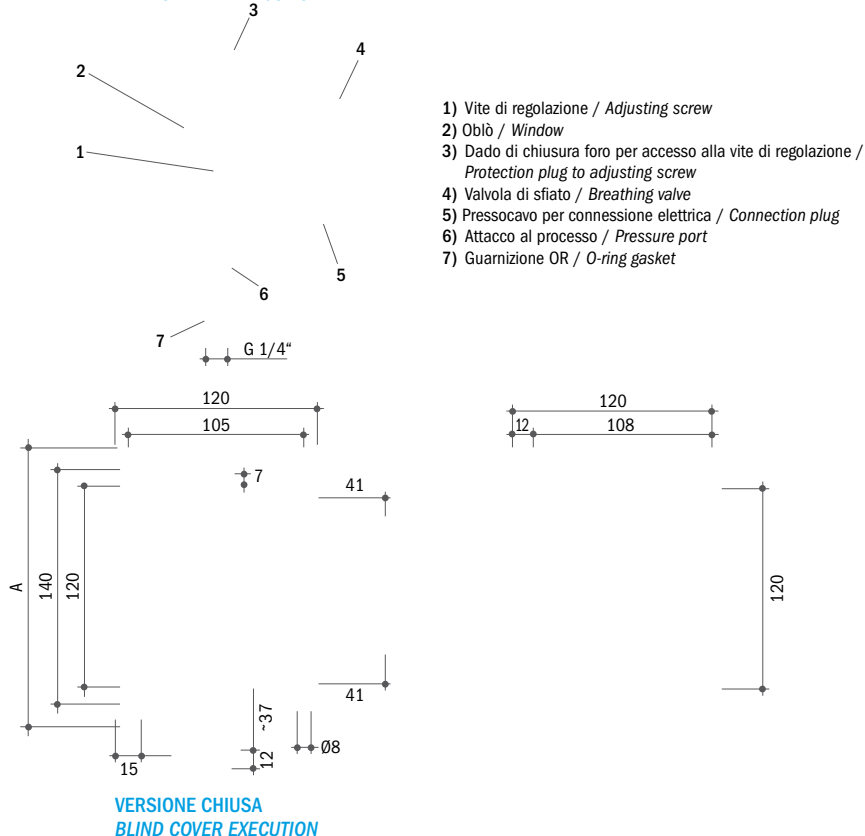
3
4
2
1
5
6
7
G 1/4"

1) Vite di regolazione / Adjusting screw
2) Oblò / Window
3) Dado di chiusura foro per accesso alla vite di regolazione / Protection plug to adjusting screw
4) Valvola di sfiato / Breathing valve
5) Pressocavo per connessione elettrica / Connection plug
6) Attacco al processo / Pressure port
7) Guarnizione OR / O-ring gasket

120
105
7
41
A
140
120
41
~37
Ø8
12
15

120
12
108
120

VERSIONE CHIUSA
BLIND COVER EXECUTION